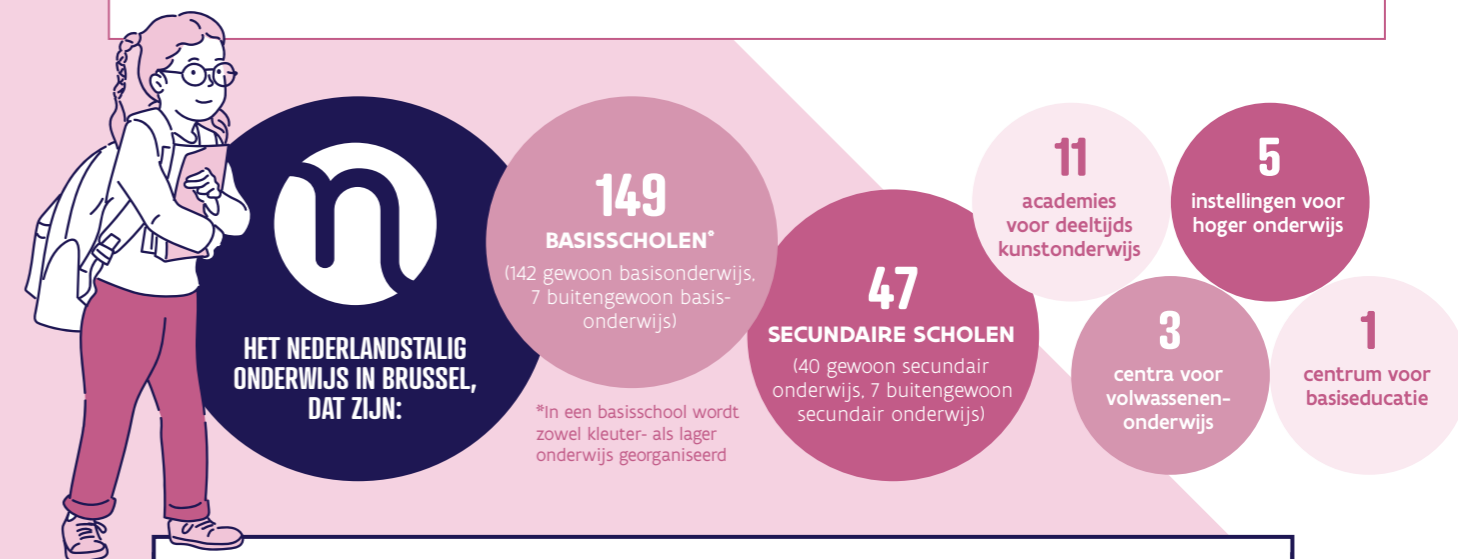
HET NEDERLANDSTALIG ONDERWIJS IN BRUSSEL, DAT ZIJN:

149
BASISSCHOLEN*
(142 gewoon basisonderwijs, 7 buitengewoon basisonderwijs)

*In een basisschool wordt zowel kleuter- als lager onderwijs georganiseerd

47
SECUNDAIRE SCHOLEN
(40 gewoon secundair onderwijs, 7 buitengewoon secundair onderwijs)

11
academies voor deeltijds kunstonderwijs

5
instellingen voor hoger onderwijs

3
centra voor volwassenenonderwijs

1
centrum voor basiseducatie